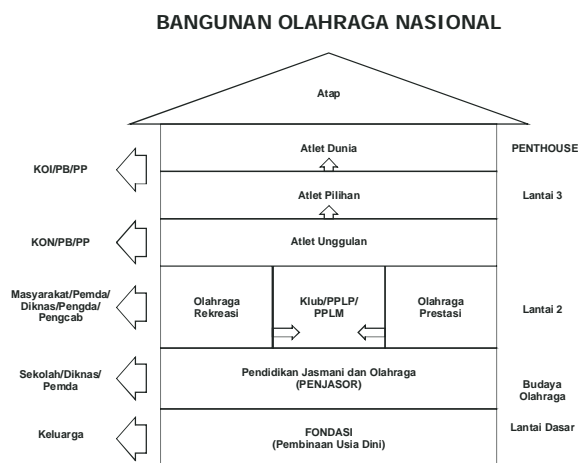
BANGUNAN OLAHRAGA NASIONAL

Atap

KOI/PB/PP

Atlet Dunia

PENTHOUSE

Atlet Pilihan

Lantai 3

KON/PB/PP

Atlet Unggulan

Masyarakat/Pemda/ Diknas/Pengda/ Pengcab

Olahraga Rekreasi

Klub/PPLP/ PPLM

Olahraga Prestasi

Lantai 2

Sekolah/Diknas/ Pemda

Pendidikan Jasmani dan Olahraga (PENJASOR)

Budaya Olahraga

Keluarga

FONDASI (Pembinaan Usia Dini)

Lantai Dasar